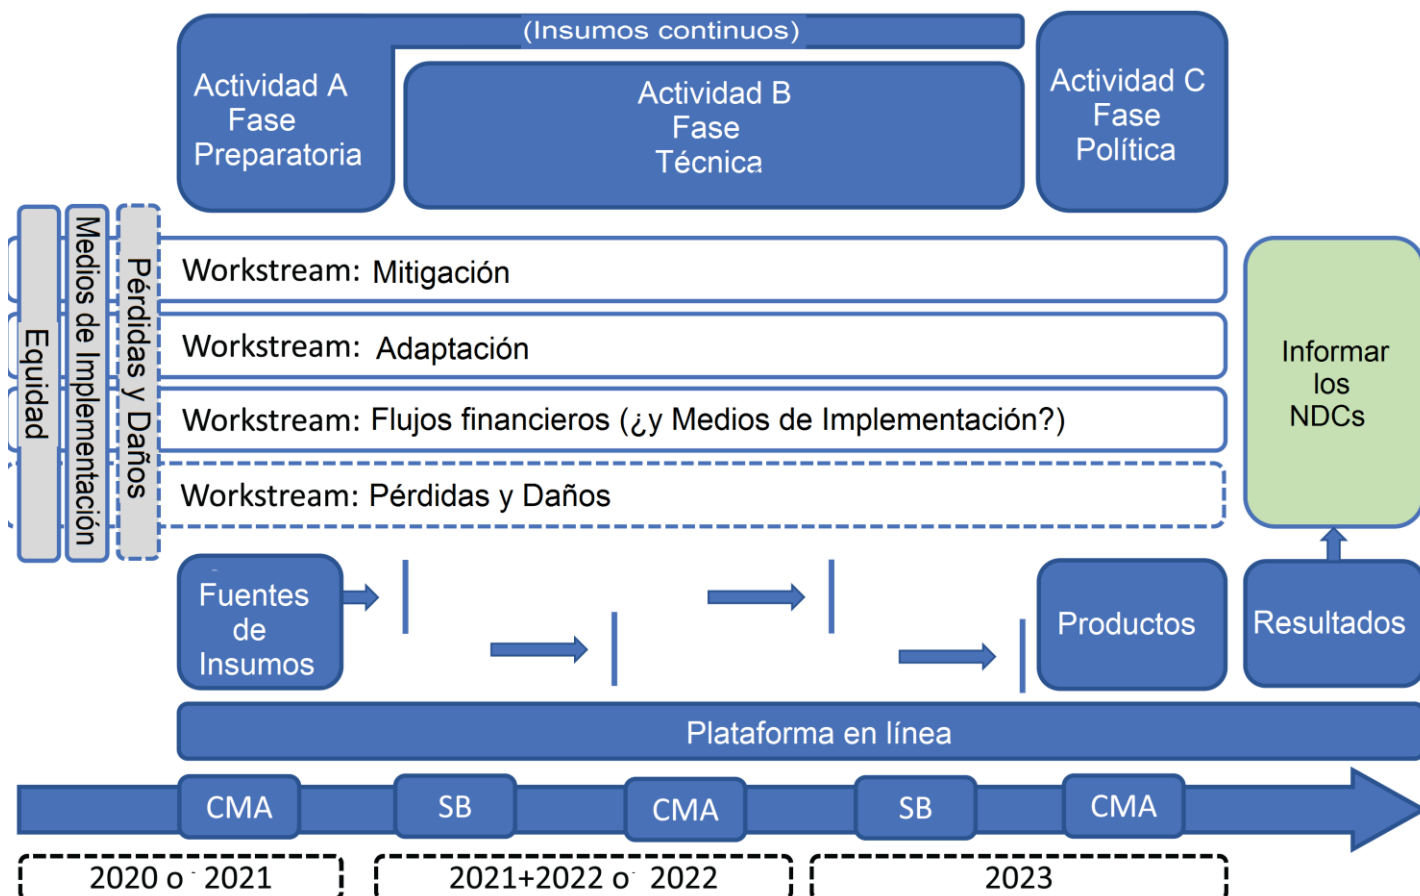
(Insumos continuos)

Actividad A
Fase
Preparatoria

Actividad B
Fase
Técnica

Actividad C
Fase
Política

Equidad

Medios de Implementación

Pérdidas y Daños

Workstream: Mitigación

Workstream: Adaptación

Workstream: Flujos financieros (¿y Medios de Implementación?)

Workstream: Pérdidas y Daños

Informar
los
NDCs

Fuentes
de
Insumos

Productos

Resultados

Plataforma en línea

CMA

SB

CMA

SB

CMA

2020 o 2021

2021+2022 o 2022

2023